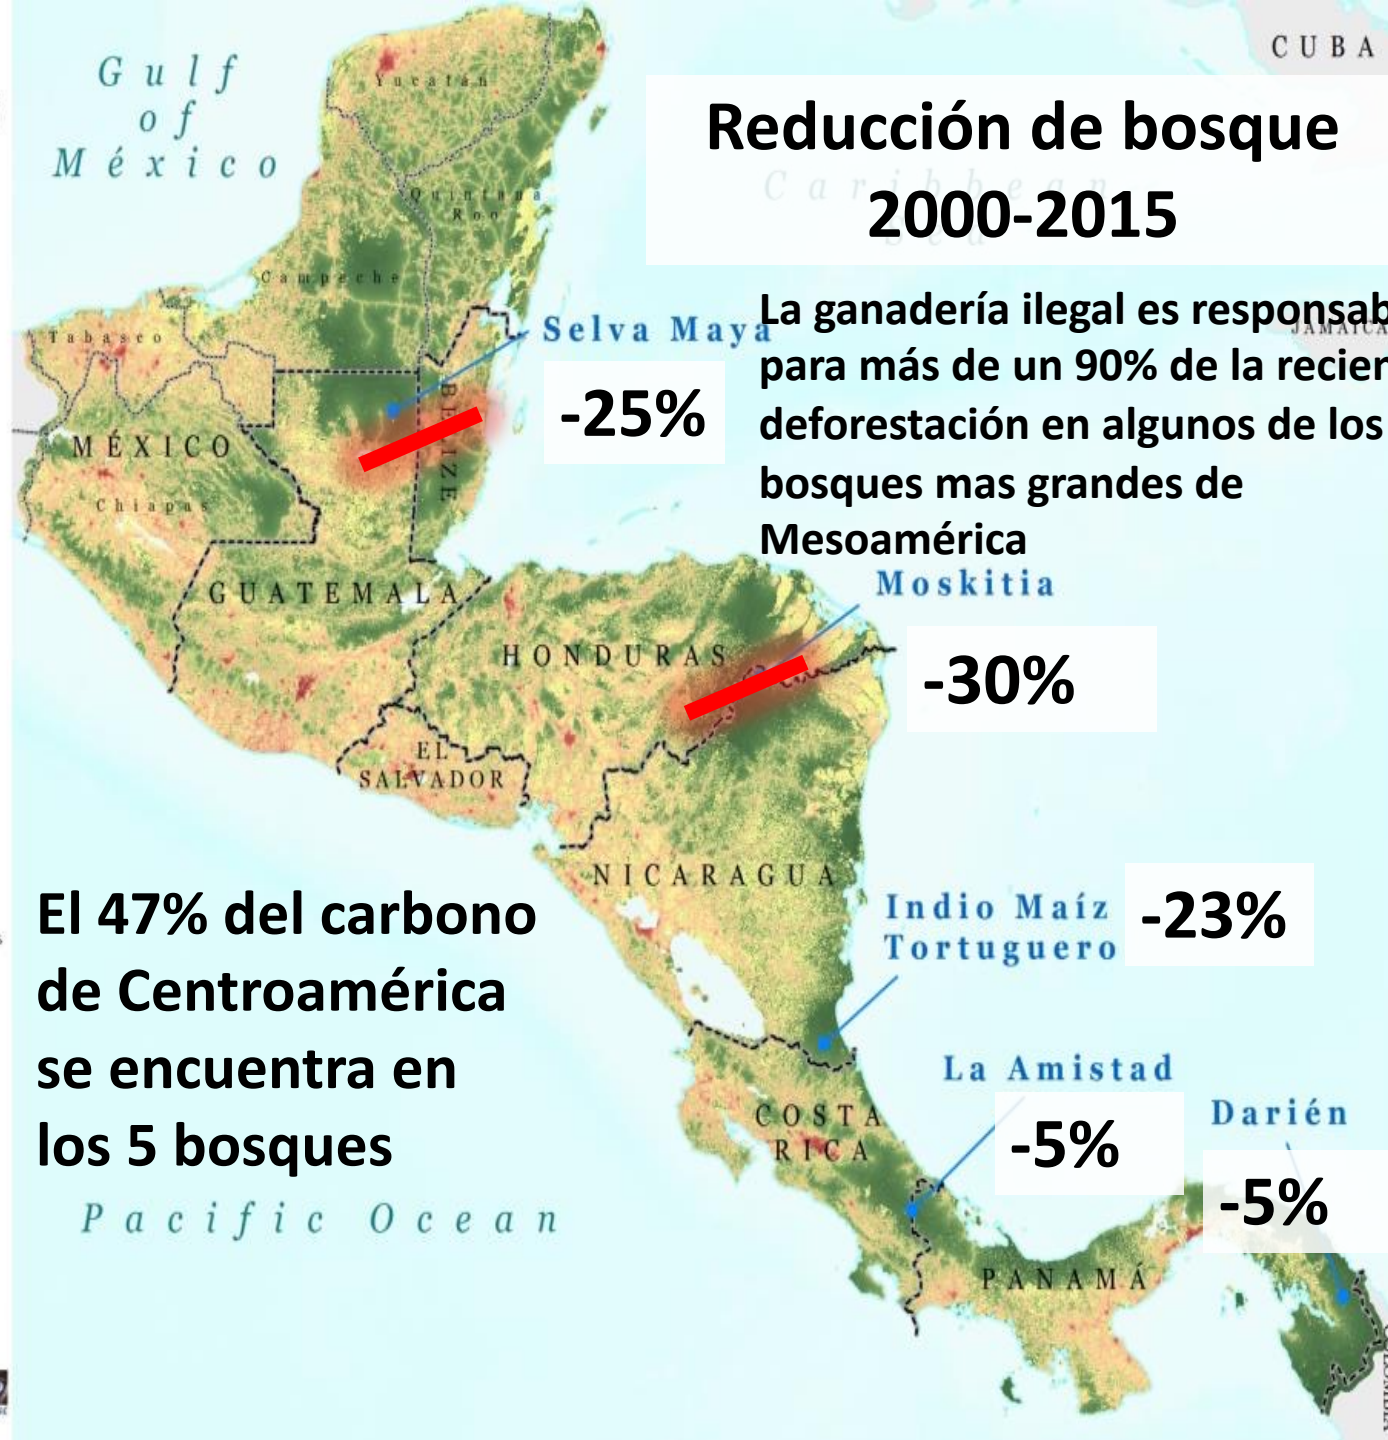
Gulf of México

CUBA

Reducción de bosque 2000-2015

Yucatán

Quintana Roo

Campeche

Tabasco

Selva Maya

-25%

La ganadería ilegal es responsab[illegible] para más de un 90% de la recien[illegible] deforestación en algunos de los bosques mas grandes de Mesoamérica

JAMAICA

MÉXICO

Chiapas

BELIZE

GUATEMALA

Moskitia

HONDURAS

-30%

EL SALVADOR

NICARAGUA

Indio Maíz Tortuguero

-23%

El 47% del carbono de Centroamérica se encuentra en los 5 bosques

La Amistad

COSTA RICA

-5%

Darién

-5%

PANAMÁ

Pacific Ocean